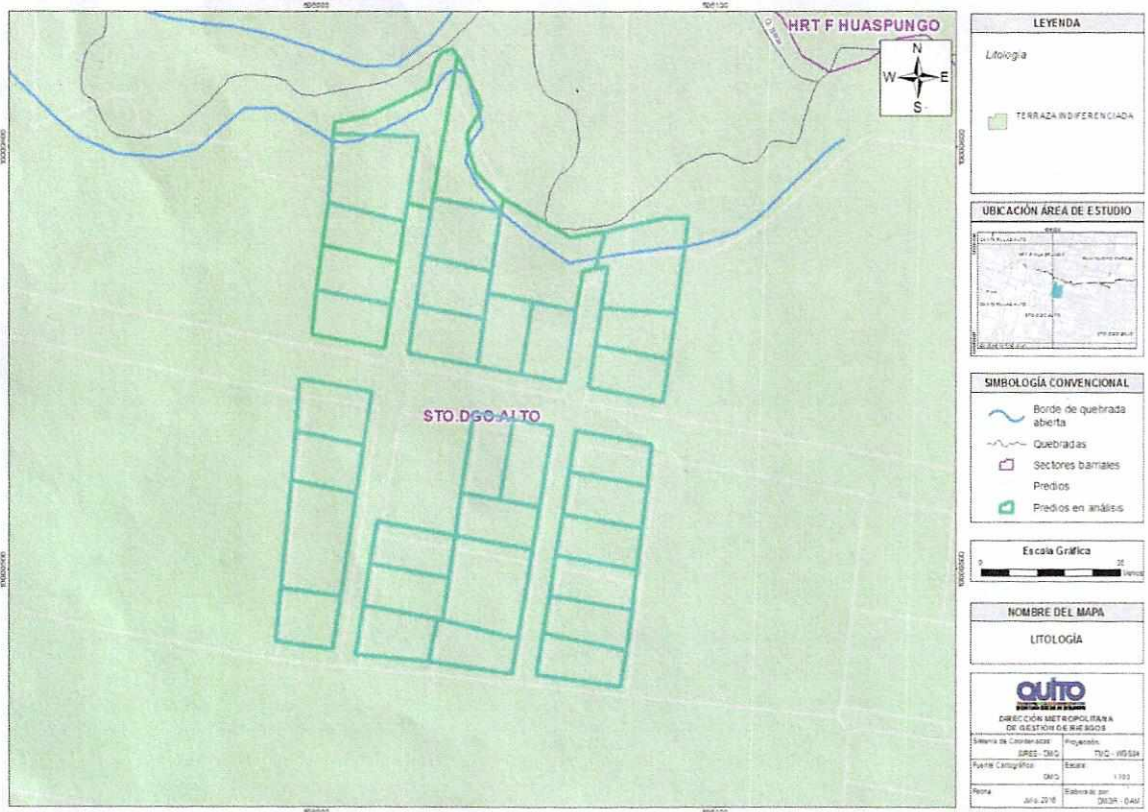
HRT F HUASPUNGO

N
W
E
S

STO.DGO.ALTO

LEYENDA

Litologia

TERRAZA INDIFERENCIADA

UBICACIÓN ÁREA DE ESTUDIO

SIMBOLOGÍA CONVENCIONAL

Borde de quebrada abierta

Quebradas

Sectores barriales

Predios

Predios en análisis

Escala Gráfica

0

25

Metros

NOMBRE DEL MAPA

LITOLOGÍA

QUITO

DIRECCIÓN METROPOLITANA DE GESTIÓN DE RIESGOS

| Sistema de Coordenadas: SIRES - DMQ | Proyección: TM/Q - WGS84 |
|---|---|
| Fuente Cartográfica: DMQ | Escala: 1:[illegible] |
| Fecha: Julio 2016 | Elaborado por: DMGR - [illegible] |